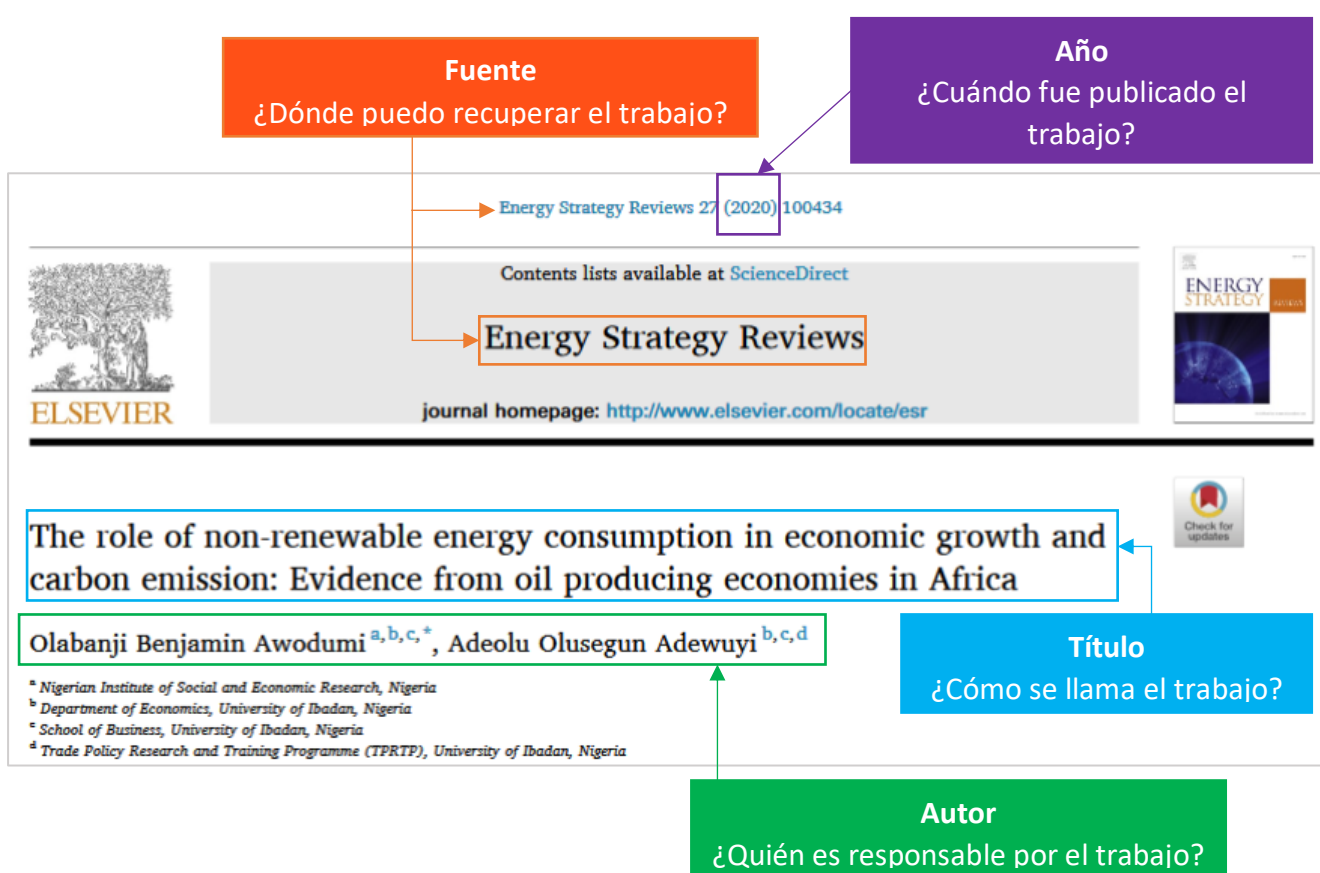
Fuente
¿Dónde puedo recuperar el trabajo?

Año
¿Cuándo fue publicado el trabajo?

Energy Strategy Reviews 27 (2020) 100434

Contents lists available at ScienceDirect

Energy Strategy Reviews

journal homepage: http://www.elsevier.com/locate/esr

ELSEVIER

ENERGY STRATEGY REVIEWS

Check for updates

The role of non-renewable energy consumption in economic growth and carbon emission: Evidence from oil producing economies in Africa

Olabanji Benjamin Awodumi $^{a,b,c,*}$, Adeolu Olusegun Adewuyi $^{b,c,d}$

$^{a}$ Nigerian Institute of Social and Economic Research, Nigeria
$^{b}$ Department of Economics, University of Ibadan, Nigeria
$^{c}$ School of Business, University of Ibadan, Nigeria
$^{d}$ Trade Policy Research and Training Programme (TPRTP), University of Ibadan, Nigeria

Título
¿Cómo se llama el trabajo?

Autor
¿Quién es responsable por el trabajo?